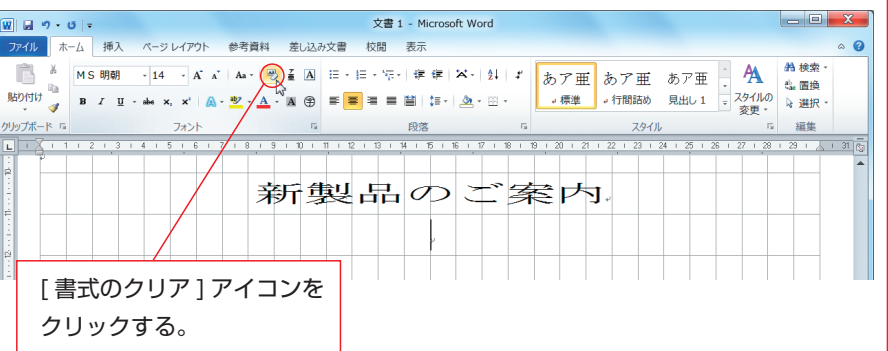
文書 1 - Microsoft Word

ファイル ホーム 挿入 ページレイアウト 参考資料 差し込み文書 校閲 表示

貼り付け
MS 明朝 14
クリップボード
フォント
段落
あア亜 ↵標準
あア亜 ↵行間詰め
あア亜 見出し 1
スタイルの変更
スタイル
検索
置換
選択
編集

新製品のご案内

[ 書式のクリア ] アイコンをクリックする。